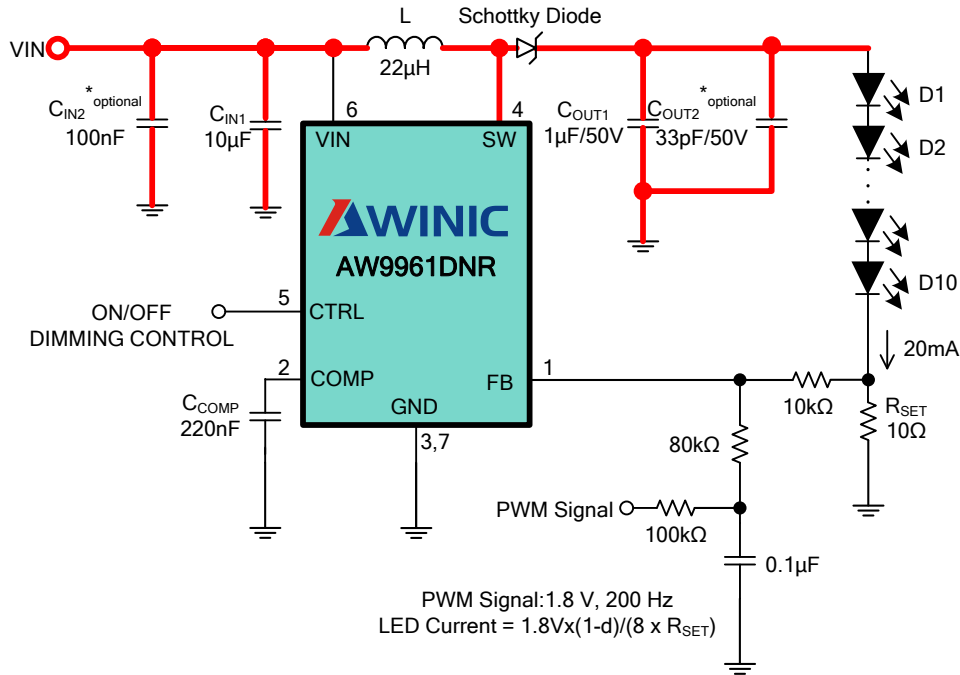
VIN

L
22μH

Schottky Diode

$C_{IN2}$ *optional
100nF

$C_{IN1}$
10μF

6
VIN

4
SW

$C_{OUT1}$
1μF/50V

$C_{OUT2}$ *optional
33pF/50V

D1
D2
D10

AWINIC
AW9961DNR

ON/OFF
DIMMING CONTROL

5
CTRL

2
COMP

$C_{COMP}$
220nF

GND
3,7

FB
1

20mA

10kΩ

$R_{SET}$
10Ω

80kΩ

PWM Signal

100kΩ

0.1μF

PWM Signal:1.8 V, 200 Hz
LED Current = 1.8Vx(1-d)/(8 x $R_{SET}$)